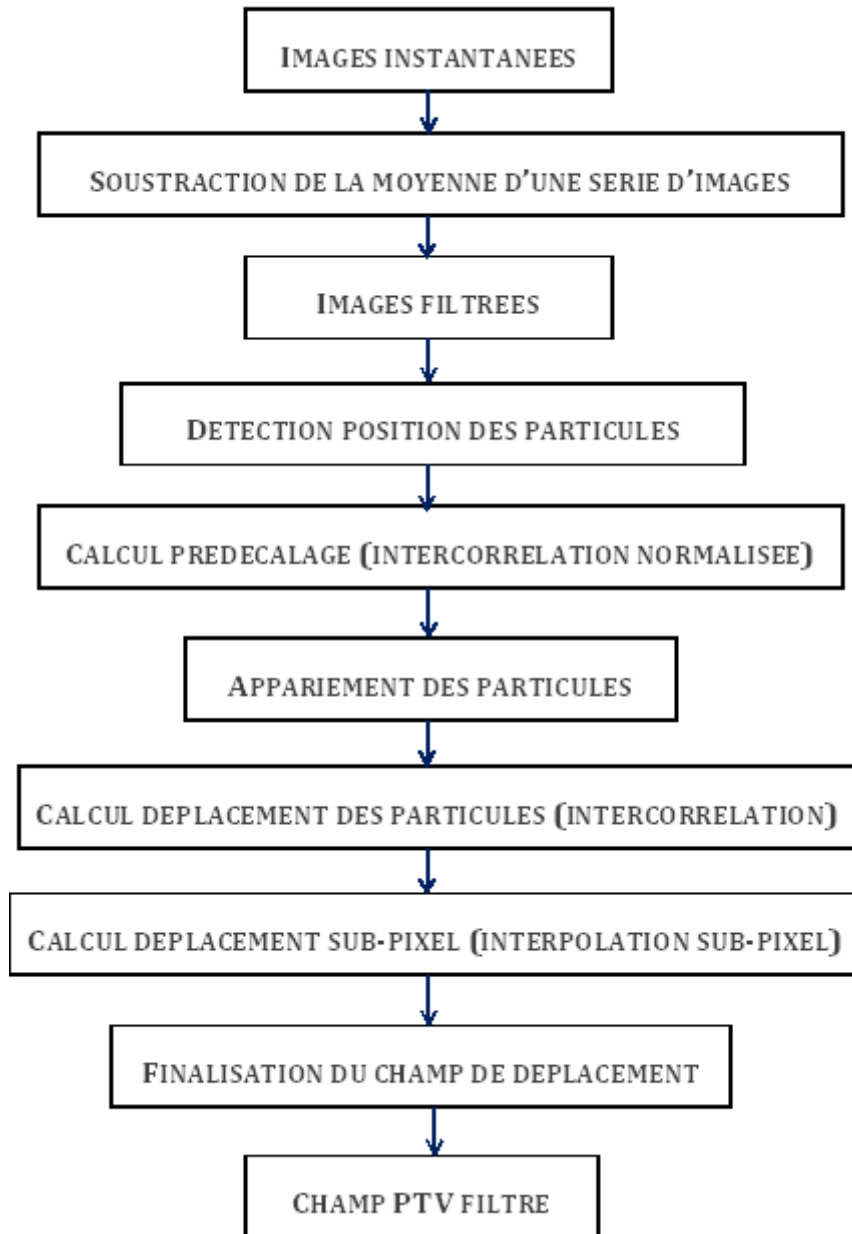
IMAGES INSTANTANEES

SOUSTRACTION DE LA MOYENNE D'UNE SERIE D'IMAGES

IMAGES FILTREES

DETECTION POSITION DES PARTICULES

CALCUL PREDECALAGE (INTERCORRELATION NORMALISEE)

APPARIEMENT DES PARTICULES

CALCUL DEPLACEMENT DES PARTICULES (INTERCORRELATION)

CALCUL DEPLACEMENT SUB-PIXEL (INTERPOLATION SUB-PIXEL)

FINALISATION DU CHAMP DE DEPLACEMENT

CHAMP PTV FILTRE